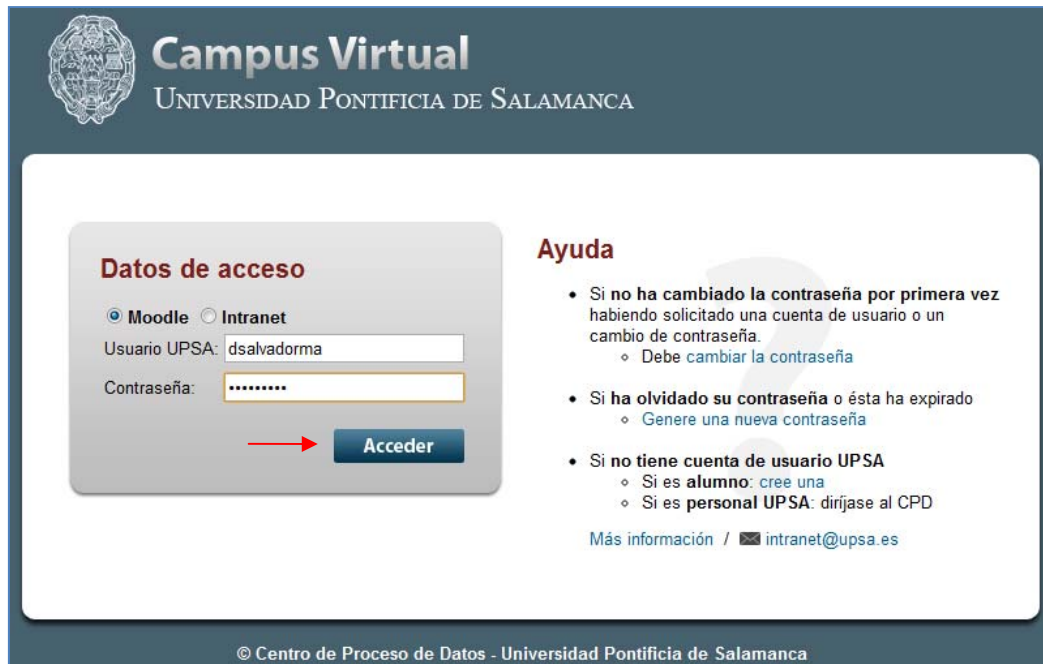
Campus Virtual
Universidad Pontificia de Salamanca

Datos de acceso

Moodle Intranet

Usuario UPSA: dsalvadorma

Contraseña: •••••••••

Acceder

Ayuda

- Si no ha cambiado la contraseña por primera vez habiendo solicitado una cuenta de usuario o un cambio de contraseña.
  - Debe cambiar la contraseña
- Si ha olvidado su contraseña o ésta ha expirado
  - Genere una nueva contraseña
- Si no tiene cuenta de usuario UPSA
  - Si es alumno: cree una
  - Si es personal UPSA: diríjase al CPD

Más información / intranet@upsa.es

© Centro de Proceso de Datos - Universidad Pontificia de Salamanca